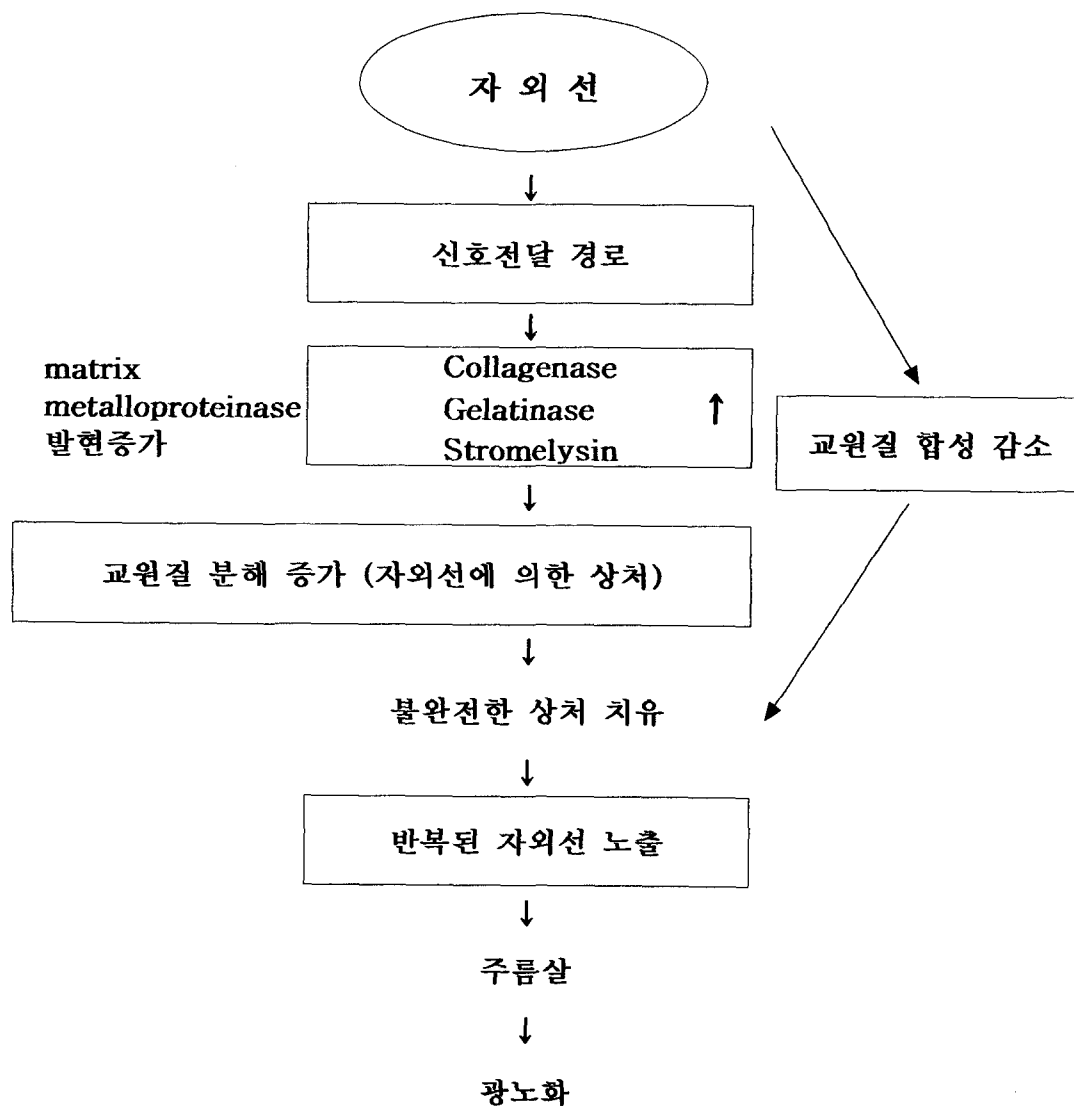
자 외 선

↓

신호전달 경로

↓

matrix metalloproteinase 발현증가

Collagenase
Gelatinase
Stromelysin
↑

교원질 합성 감소

↓

교원질 분해 증가 (자외선에 의한 상처)

↓

불완전한 상처 치유

↓

반복된 자외선 노출

↓

주름살

↓

광노화